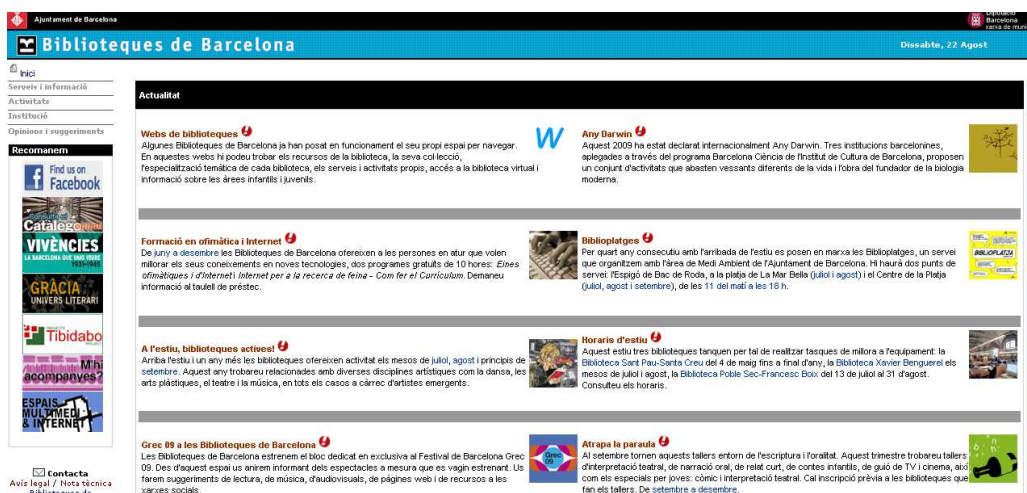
Ajuntament de Barcelona

Diputació Barcelona xarxa de muni

Biblioteques de Barcelona

Dissabte, 22 Agost

Inici
Serveis i informació
Activitats
Institució
Opinions i suggeriments

Recomanem

Find us on Facebook
Catàleg
VIVÈNCIES LA BARCELONA QUE VAIG VIURE 1931-1945
GRÀCIA UNIVERS LITERARI
Tibidabo
M'hi acompanyes?
ESPAIS MULTIMÈDIA & INTERNET

Contacta
Avís legal / Nota tècnica
Biblioteques de

Actualitat

Webs de biblioteques
Algunes Biblioteques de Barcelona ja han posat en funcionament el seu propi espai per navegar. En aquestes webs hi podeu trobar els recursos de la biblioteca, la seva col·lecció, l'especialització temàtica de cada biblioteca, els serveis i activitats propis, accés a la biblioteca virtual i informació sobre les àrees infantils i juvenils.

Any Darwin
Aquest 2009 ha estat declarat internacionalment Any Darwin. Tres institucions barcelonines, aplegades a través del programa Barcelona Ciència de l'Institut de Cultura de Barcelona, proposen un conjunt d'activitats que abasten vessants diferents de la vida i l'obra del fundador de la biologia moderna.

Formació en ofimàtica i Internet
De juny a desembre les Biblioteques de Barcelona ofereixen a les persones en atur que volen millorar els seus coneixements en noves tecnologies, dos programes gratuïts de 10 hores: Eines ofimàtiques i d'Internet i Internet per a la recerca de feina - Com fer el Currículum. Demaneu informació al taulell de préstec.

Biblioplatges
Per quart any consecutiu amb l'arribada de l'estiu es posen en marxa les Biblioplatges, un servei que organitzem amb l'àrea de Medi Ambient de l'Ajuntament de Barcelona. Hi haurà dos punts de servei: l'Espigó de Bac de Roda, a la platja de La Mar Bella (juliol i agost) i el Centre de la Platja (juliol, agost i setembre), de les 11 del matí a les 18 h.

A l'estiu, biblioteques actives!
Arriba l'estiu i un any més les biblioteques ofereixen activitat els mesos de juliol, agost i principis de setembre. Aquest any trobareu relacionades amb diverses disciplines artístiques com la dansa, les arts plàstiques, el teatre i la música, en tots els casos a càrrec d'artistes emergents.

Horaris d'estiu
Aquest estiu tres biblioteques tanquen per tal de realitzar tasques de millora a l'equipament: la Biblioteca Sant Pau-Santa Creu del 4 de maig fins a final d'any, la Biblioteca Xavier Benguerel els mesos de juliol i agost, la Biblioteca Poble Sec-Francesc Boix del 13 de juliol al 31 d'agost. Consulteu els horaris.

Grec 09 a les Biblioteques de Barcelona
Les Biblioteques de Barcelona estrenem el bloc dedicat en exclusiva al Festival de Barcelona Grec 09. Des d'aquest espai us anirem informant dels espectacles a mesura que es vagin estrenant. Us farem suggeriments de lectura, de música, d'audiovisuals, de pàgines web i de recursos a les xarxes socials.

Atrapa la paraula
Al setembre tornen aquests tallers entorn de l'escriptura i l'oralitat. Aquest trimestre trobareu tallers d'interpretació teatral, de narració oral, de relat curt, de contes infantils, de guió de TV i cinema, així com els especials per joves: còmic i interpretació teatral. Cal inscripció prèvia a les biblioteques que fan els tallers. De setembre a desembre.